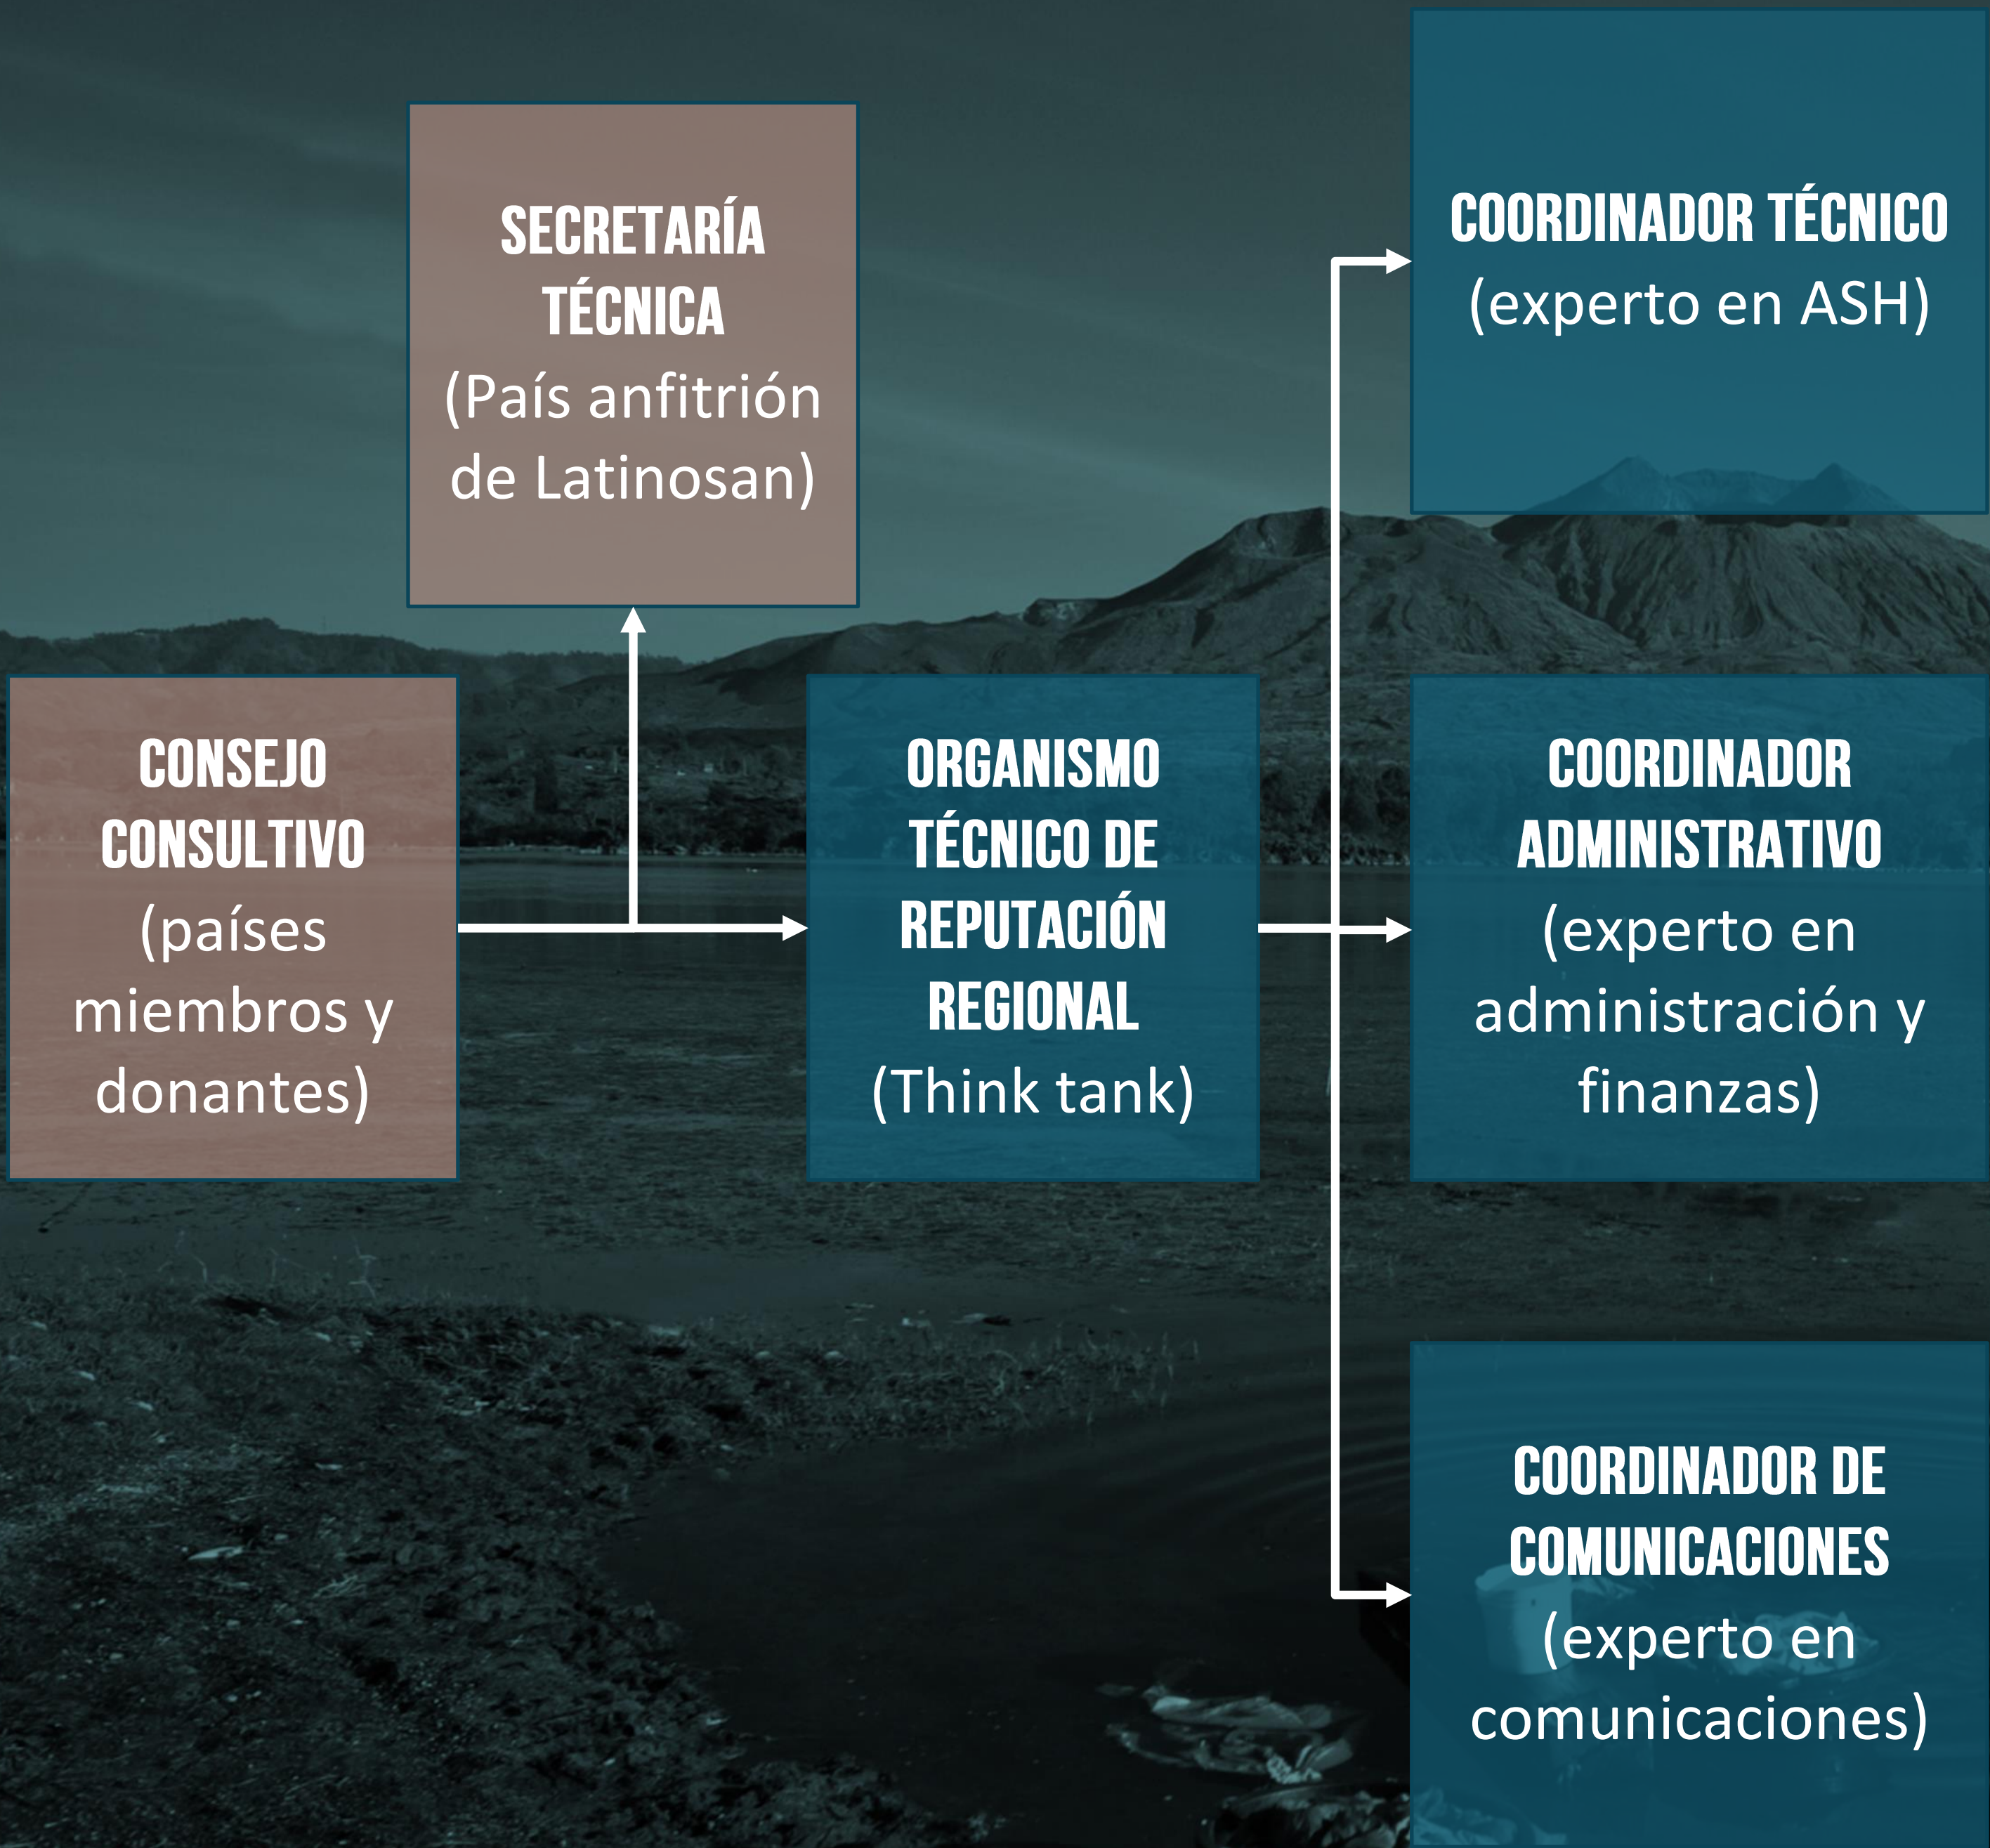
SECRETARÍA TÉCNICA
(País anfitrión de Latinosan)

COORDINADOR TÉCNICO
(experto en ASH)

CONSEJO CONSULTIVO
(países miembros y donantes)

ORGANISMO TÉCNICO DE REPUTACIÓN REGIONAL
(Think tank)

COORDINADOR ADMINISTRATIVO
(experto en administración y finanzas)

COORDINADOR DE COMUNICACIONES
(experto en comunicaciones)